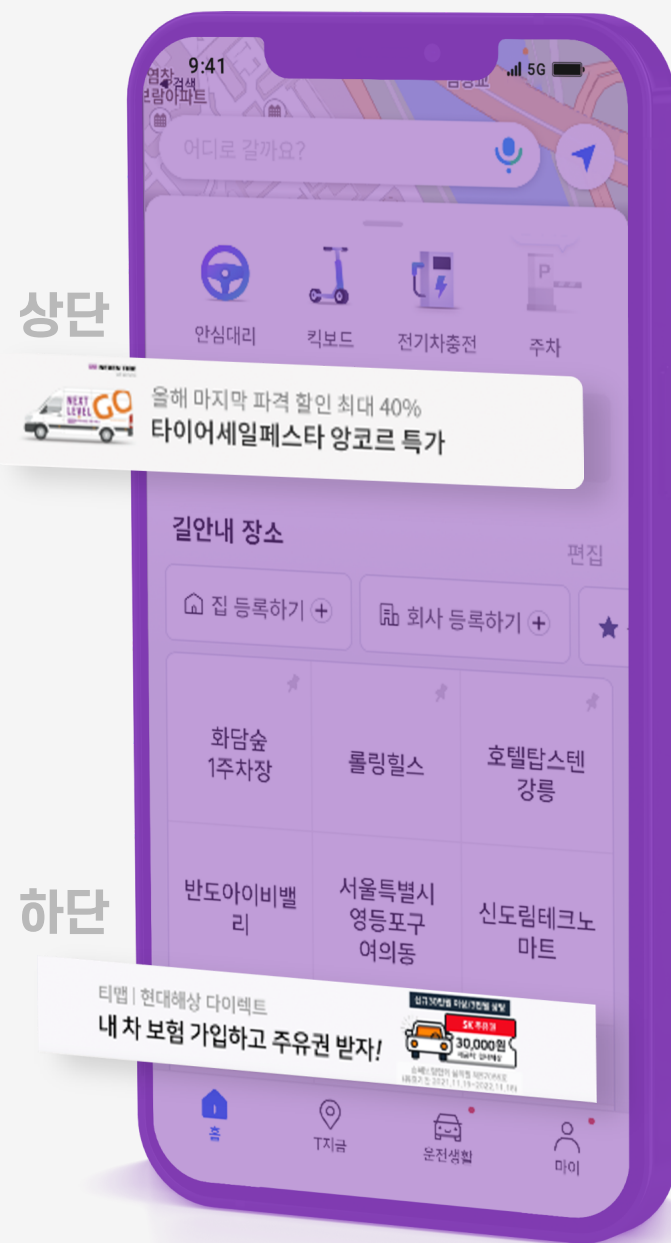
9:41

5G

어디로 갈까요?

안심대리

킥보드

전기차충전

주차

상단

NEXT LEVEL GO

올해 마지막 파격 할인 최대 40%

타이어세일페스타 앙코르 특가

길안내 장소

편집

집 등록하기

회사 등록하기

화담숲 1주차장

롤링힐스

호텔탑스텐 강릉

반도아이비밸리

서울특별시 영등포구 여의동

신도림테크노마트

하단

티맵 | 현대해상 다이렉트

내 차 보험 가입하고 주유권 받자!

30,000원

홈

T지금

운전생활

마이